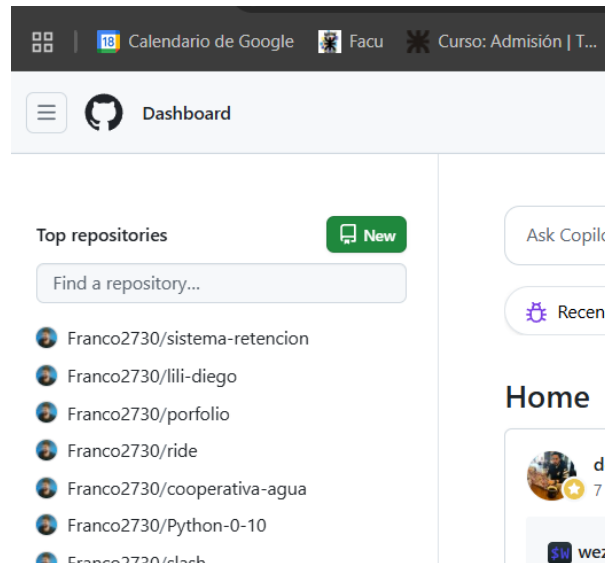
18 Calendario de Google Facu Curso: Admisión | T...

Dashboard

Top repositories

New

Find a repository...

Franco2730/sistema-retencion

Franco2730/lili-diego

Franco2730/porfolio

Franco2730/ride

Franco2730/cooperativa-agua

Franco2730/Python-0-10

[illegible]

Ask Copilo

Recen

Home

d

7

$W wez